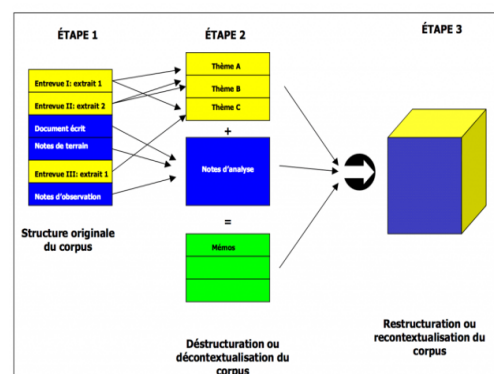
ÉTAPE 1

ÉTAPE 2

ÉTAPE 3

Entrevue I: extrait 1

Entrevue II: extrait 2

Document écrit

Notes de terrain

Entrevue III: extrait 1

Notes d'observation

Structure originale du corpus

Thème A

Thème B

Thème C

+

Notes d'analyse

=

Mémos

Déstructuration ou décontextualisation du corpus

Restructuration ou recontextualisation du corpus